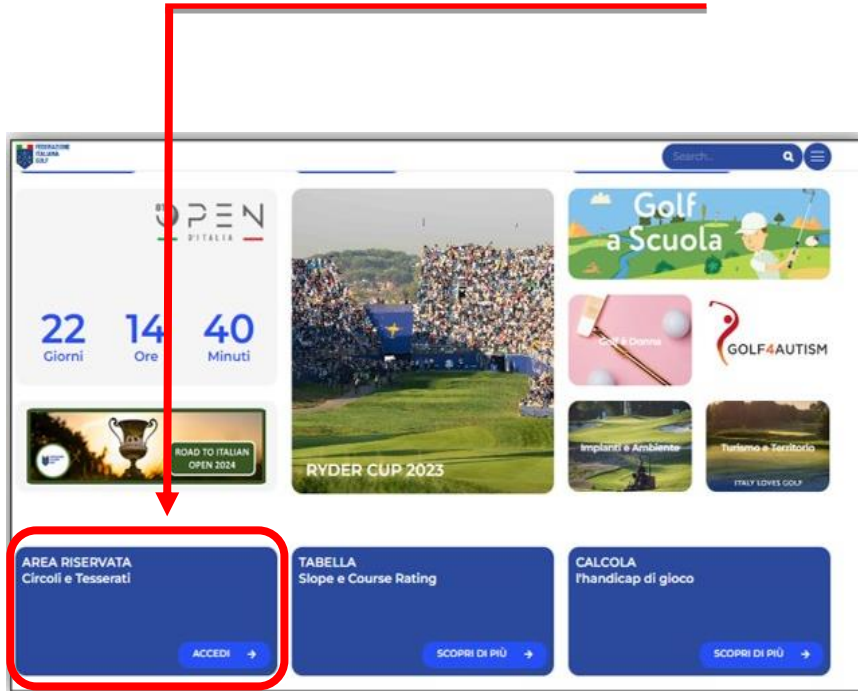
FEDERAZIONE ITALIANA GOLF

Search...

OPEN D'ITALIA

22 Giorni
14 Ore
40 Minuti

ROAD TO ITALIAN OPEN 2024

RYDER CUP 2023

Golf a Scuola

Golf è Donna

GOLF4AUTISM

Impianti e Ambiente

Turismo e Territorio
ITALY LOVES GOLF

AREA RISERVATA
Circoli e Tesserati
ACCEDI

TABELLA
Slope e Course Rating
SCOPRI DI PIÙ

CALCOLA
l'handicap di gioco
SCOPRI DI PIÙ